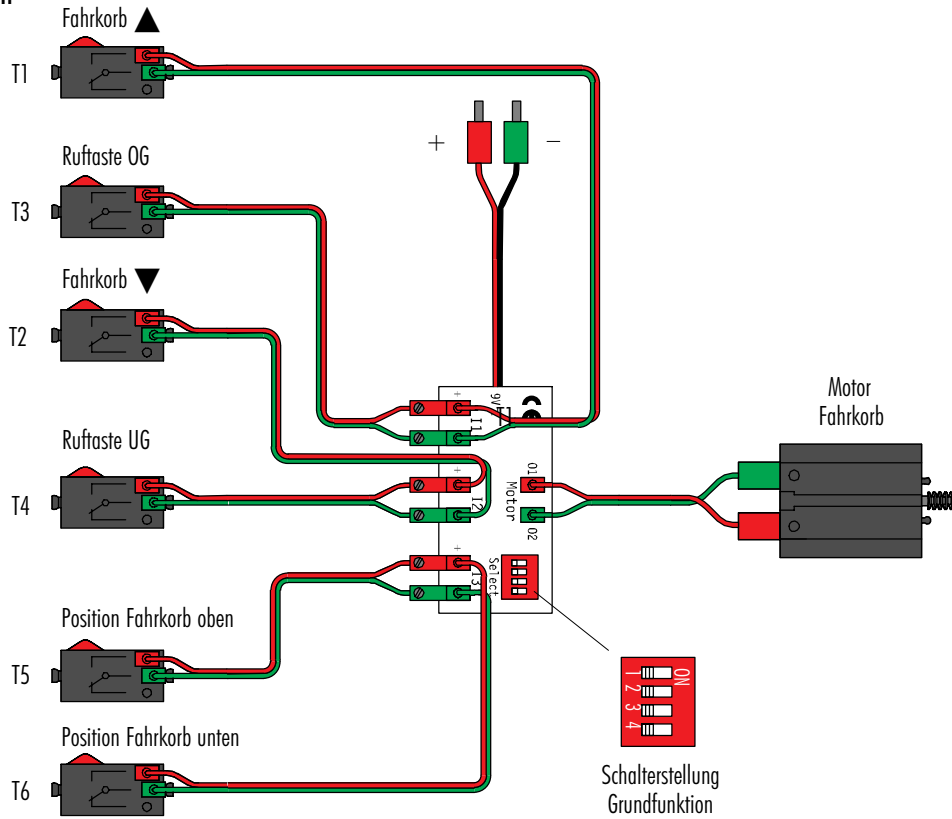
Fahrkorb ▲

T1

Ruftaste OG

T3

Fahrkorb ▼

T2

Ruftaste UG

T4

Position Fahrkorb oben

T5

Position Fahrkorb unten

T6

+

−

+ 9V

CE

+ I1

+ I2

+ I3

O1

Motor

O2

Select

Motor
Fahrkorb

ON
1 2 3 4

Schalterstellung
Grundfunktion